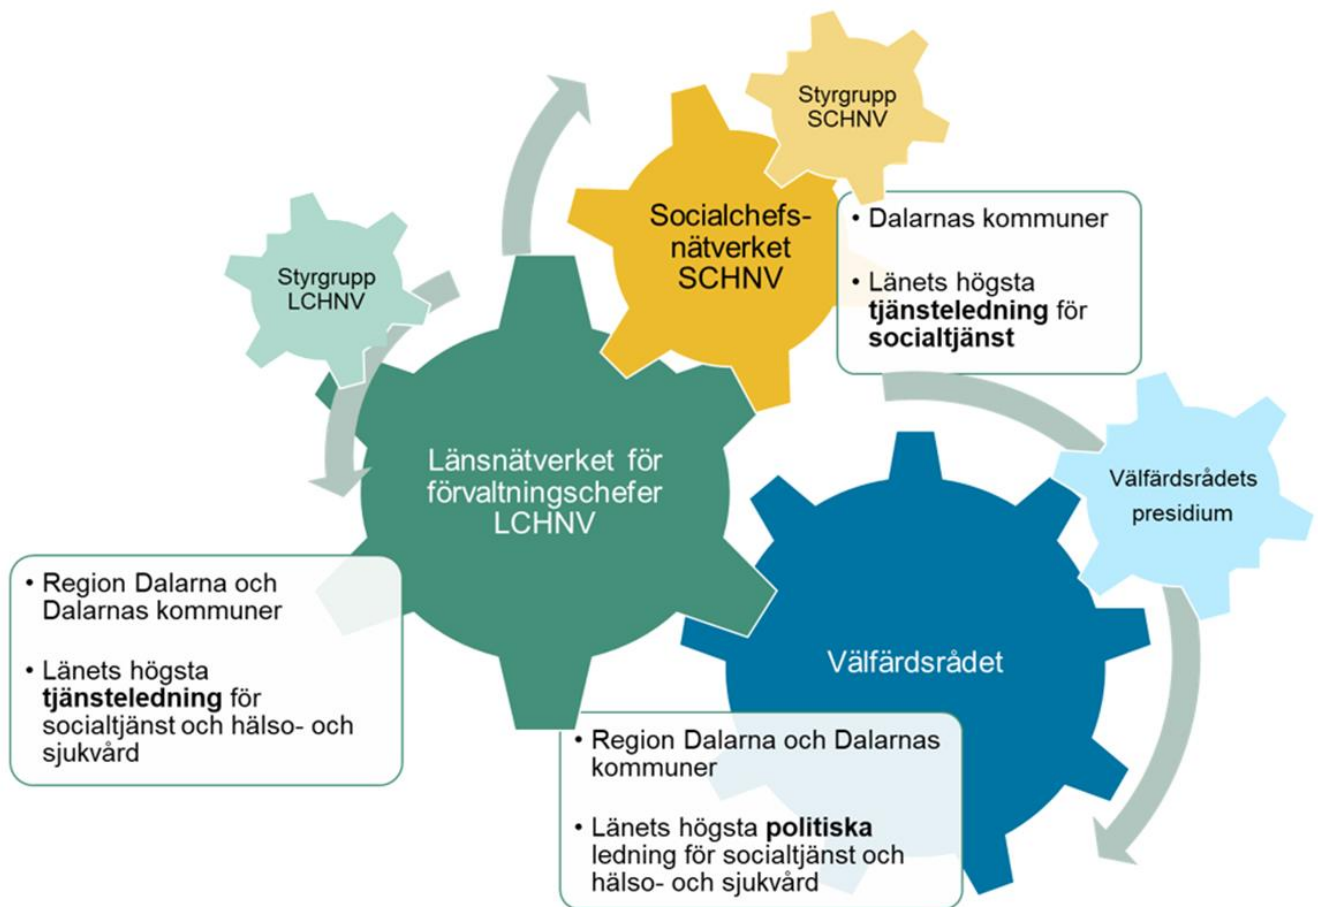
Styrgrupp SCHNV

Socialchefs-nätverket SCHNV

• Dalarnas kommuner

• Länets högsta **tjänsteledning** för **socialtjänst**

Styrgrupp LCHNV

Länsnätverket för förvaltningschefer LCHNV

Välfärdsrådets presidium

• Region Dalarna och Dalarnas kommuner

• Länets högsta **tjänsteledning** för socialtjänst och hälso- och sjukvård

Välfärdsrådet

• Region Dalarna och Dalarnas kommuner

• Länets högsta **politiska** ledning för socialtjänst och hälso- och sjukvård